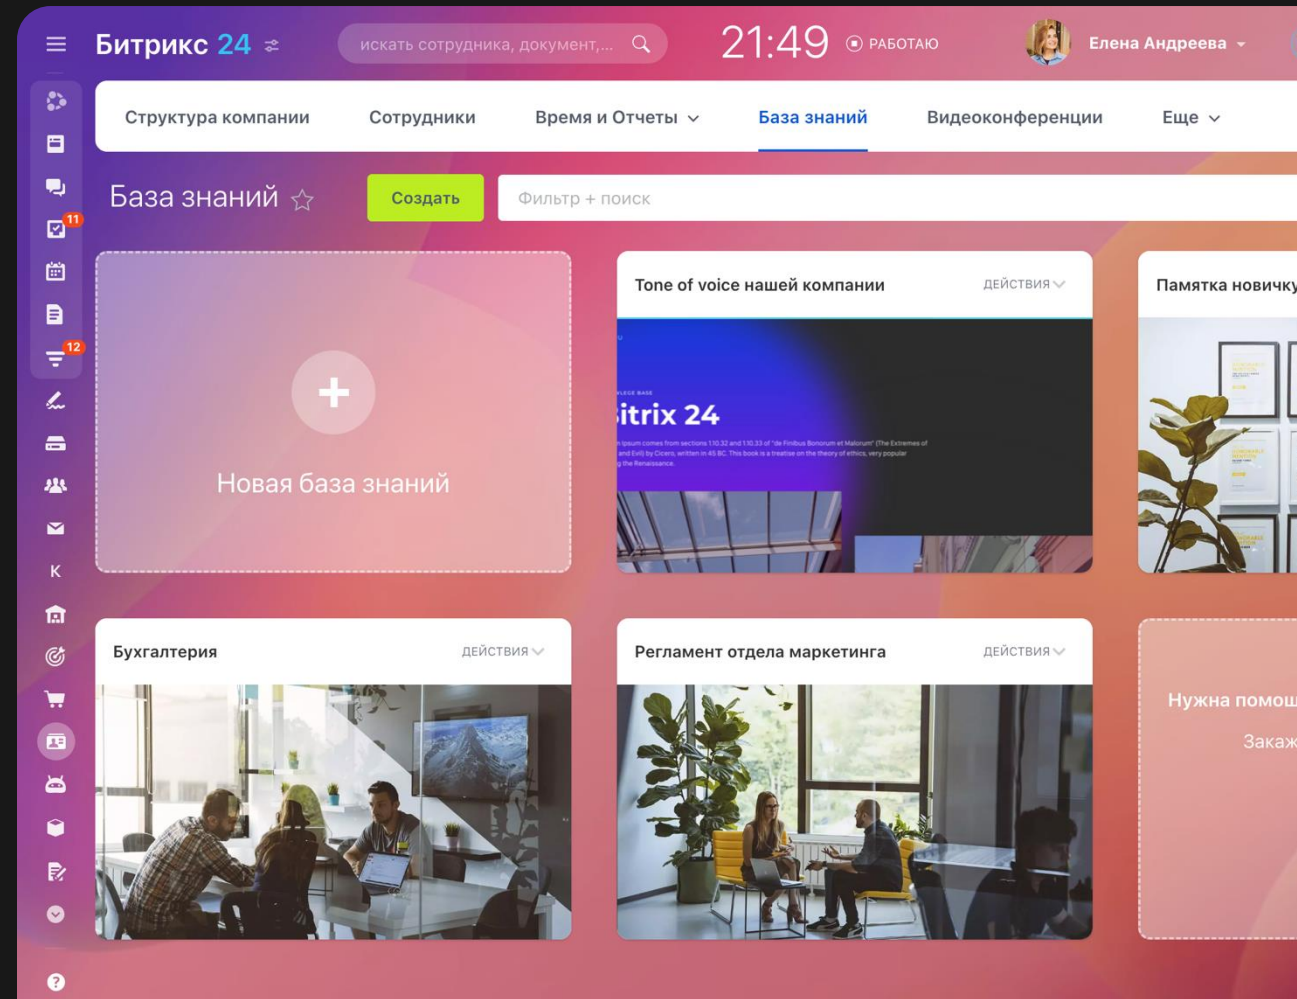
Битрикс 24

искать сотрудника, документ,...

21:49 РАБОТАЮ

Елена Андреева

11

12

K

Структура компании Сотрудники Время и Отчеты База знаний Видеоконференции Еще

База знаний

Создать

Фильтр + поиск

+

Новая база знаний

Tone of voice нашей компании ДЕЙСТВИЯ

itrix 24

Памятка новичку

Бухгалтерия ДЕЙСТВИЯ

Регламент отдела маркетинга ДЕЙСТВИЯ

Нужна помош

Закаж

?